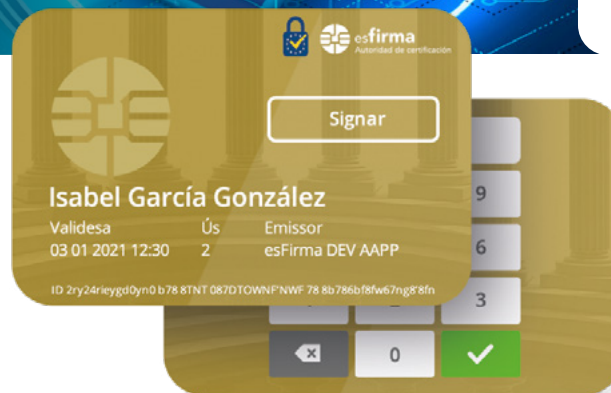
esFirma
Autoridad de certificación

Signar

Isabel García González

Validesa
03 01 2021 12:30

Ús
2

Emissor
esFirma DEV AAPP

ID 2ry24rieygd0yn0 b78 8TNT 087DTOWNF'NWF 78 8b786bf8fw67ng'8'8fn

9
6
3
0